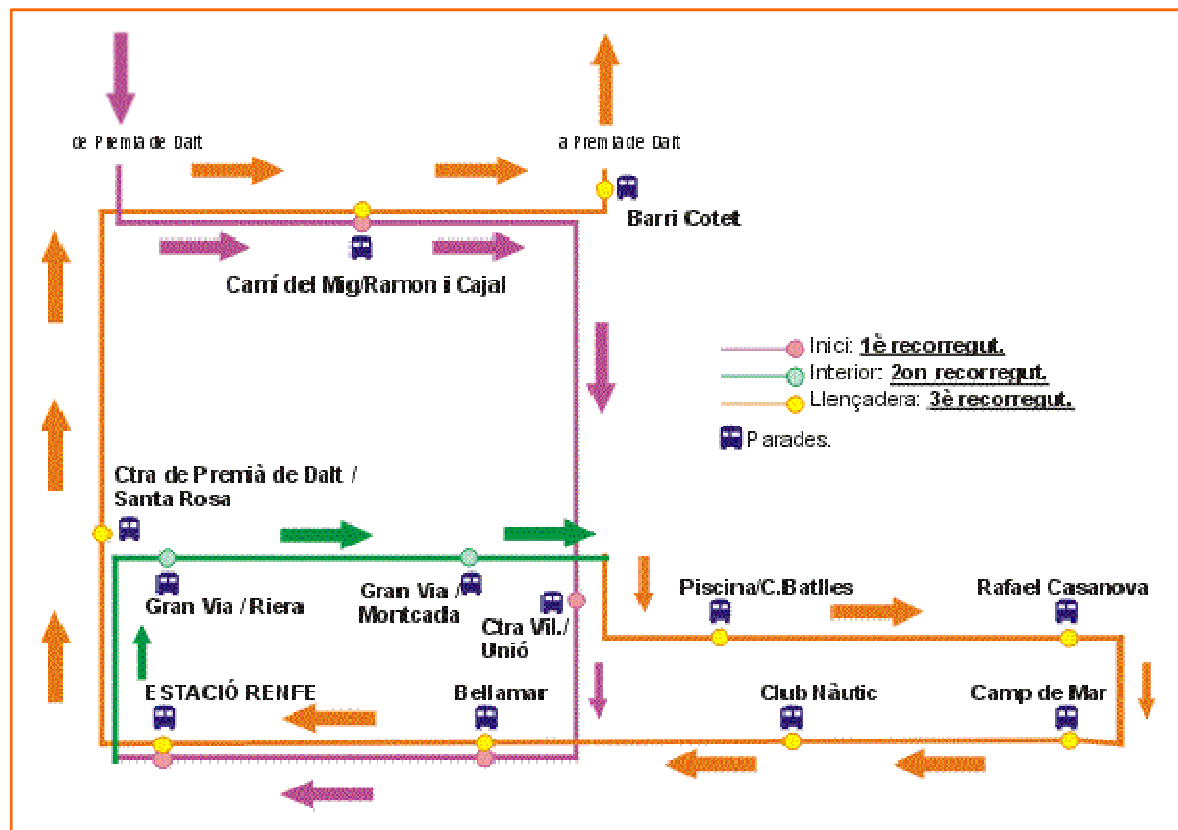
de Premia de Dalt

a Premia de Dalt

Barri Cotet

Camí del Mig/Ramon i Cajal

Inici: 1è recorregut.
Interior: 2on recorregut.
Llençadera: 3è recorregut.
Parades.

Ctra de Premià de Dalt / Santa Rosa

Gran Via / Riera

Gran Via / Montcada

Ctra Vil./ Unió

Piscina/C.Batlles

Rafael Casanova

ESTACIÓ RENFE

Bellamar

Club Nàutic

Camp de Mar